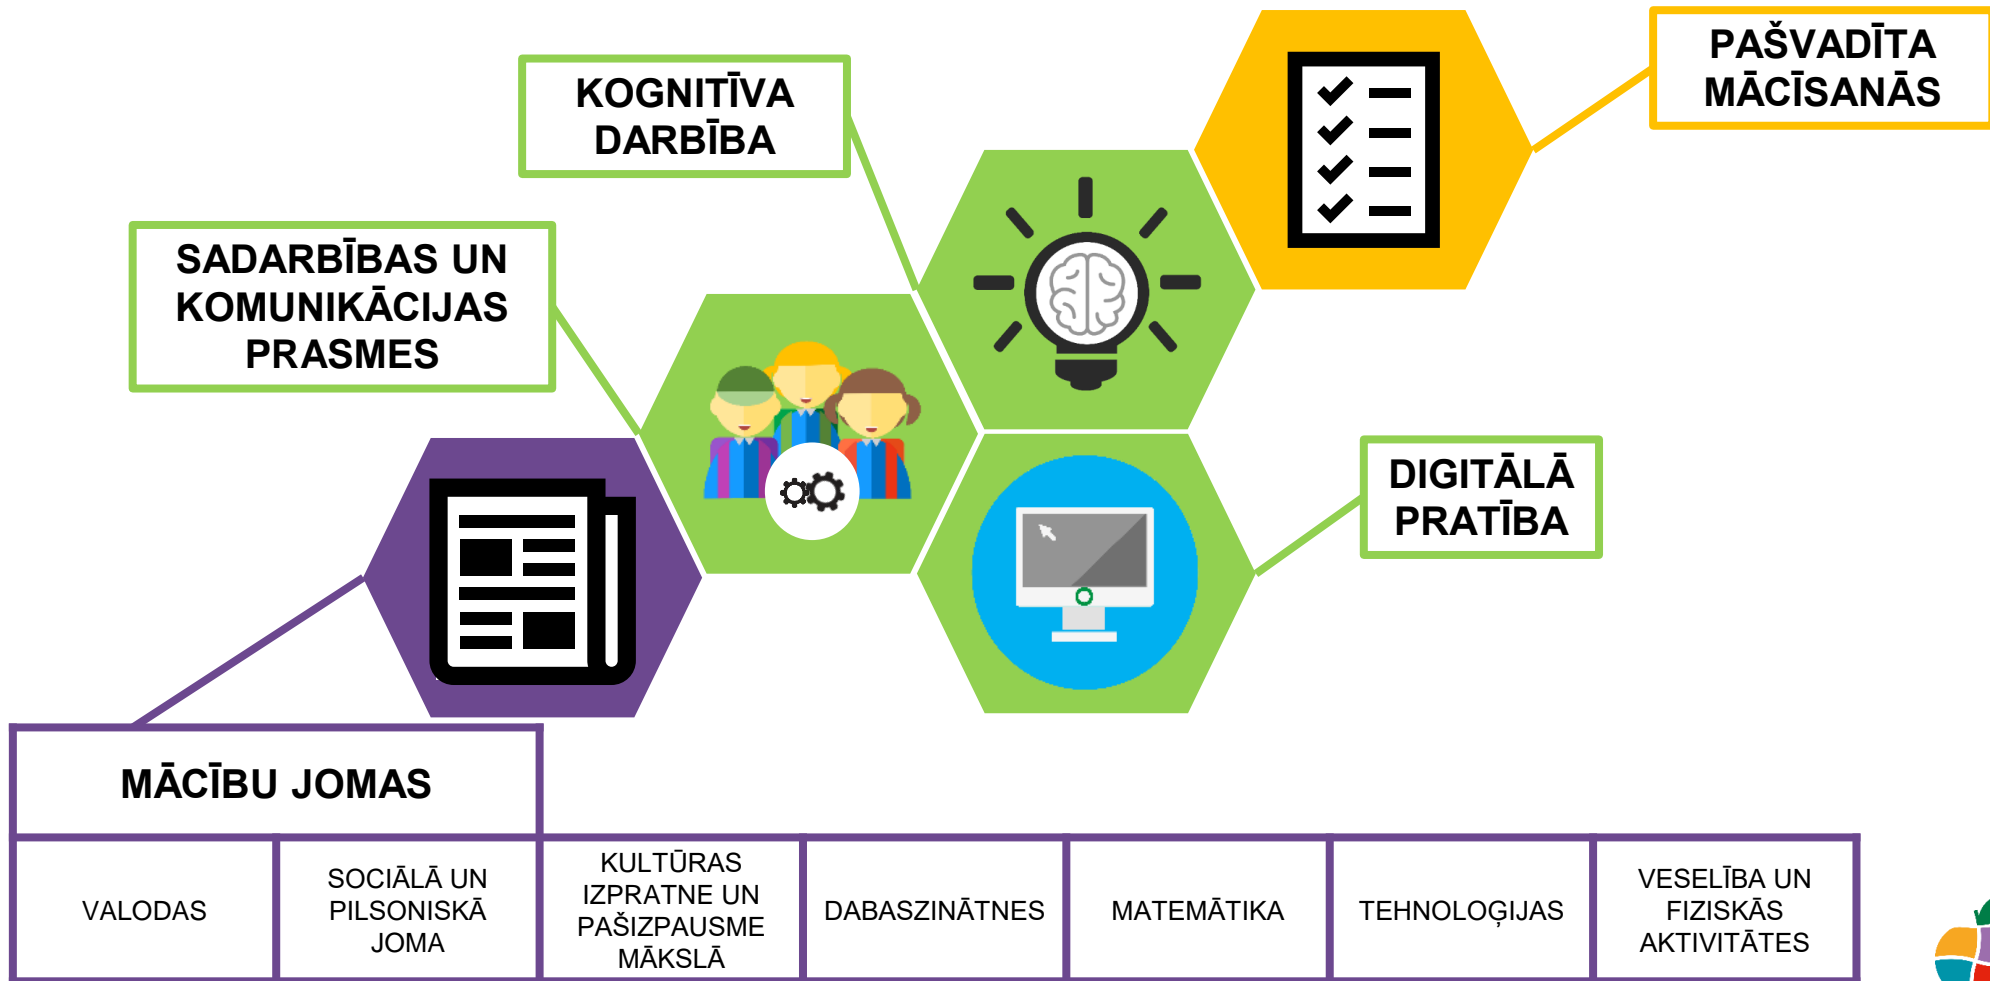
PAŠVADĪTA MĀCĪSANĀS

KOGNITĪVA DARBĪBA

SADARBĪBAS UN KOMUNIKĀCIJAS PRASMES

DIGITĀLĀ PRATĪBA

MĀCĪBU JOMAS

| VALODAS | SOCIĀLĀ UN PILSONISKĀ JOMA | KULTŪRAS IZPRATNE UN PAŠIZPAUSME MĀKSLĀ | DABASZINĀTNES | MATEMĀTIKA | TEHNOLOĢIJAS | VESELĪBA UN FIZISKĀS AKTIVITĀTES |
|---|---|---|---|---|---|---|